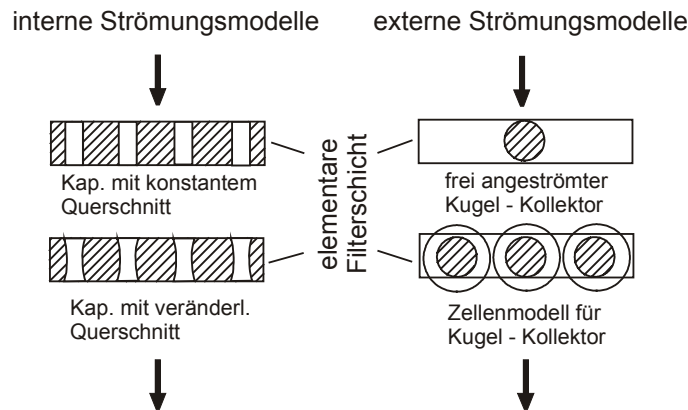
interne Strömungsmodelle

externe Strömungsmodelle

elementare Filterschicht

Kap. mit konstantem Querschnitt

frei angeströmter Kugel - Kollektor

Kap. mit veränderl. Querschnitt

Zellenmodell für Kugel - Kollektor